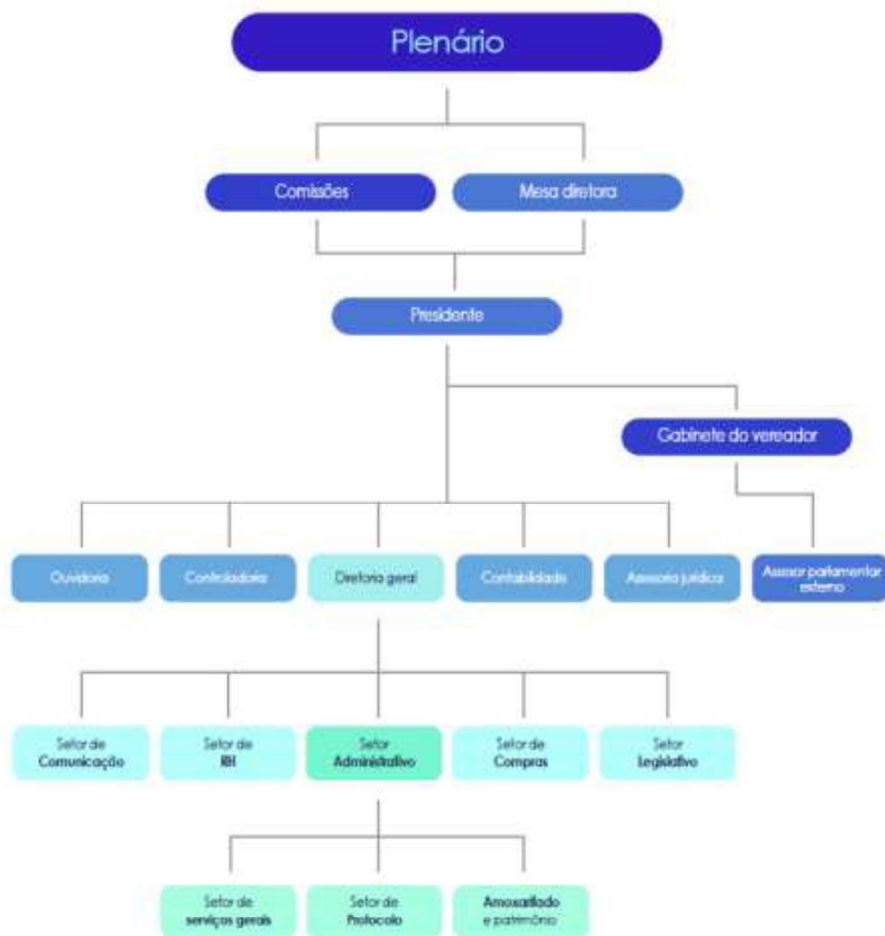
Plenário

Comissões

Mesa diretora

Presidente

Gabinete do vereador

Ouvidoria

Controladoria

Diretoria geral

Contabilidade

Assessoria jurídica

Assessor parlamentar externo

Setor de Comunicação

Setor de RH

Setor Administrativo

Setor de Compras

Setor Legislativo

Setor de serviços gerais

Setor de Protocolo

Almoxarifado e patrimônio